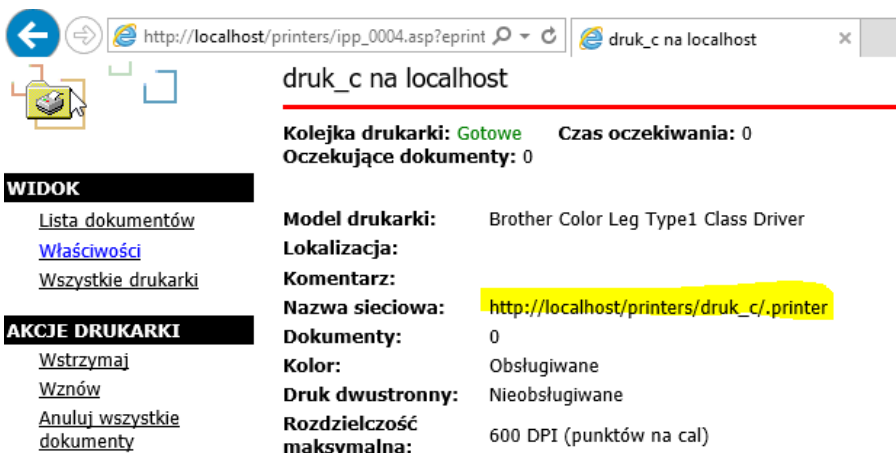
http://localhost/printers/ipp_0004.asp?eprint

druk_c na localhost

druk_c na localhost

Kolejka drukarki: Gotowe Czas oczekiwania: 0
Oczekujące dokumenty: 0

WIDOK
Lista dokumentów
Właściwości
Wszystkie drukarki

AKCJE DRUKARKI
Wstrzymaj
Wznów
Anuluj wszystkie dokumenty

| | |
|---|---|
| Model drukarki: | Brother Color Leg Type1 Class Driver |
| Lokalizacja: | |
| Komentarz: | |
| Nazwa sieciowa: | http://localhost/printers/druk_c/.printer |
| Dokumenty: | 0 |
| Kolor: | Obsługiwane |
| Druk dwustronny: | Nieobsługiwane |
| Rozdzielczość maksymalna: | 600 DPI (punktów na cal) |